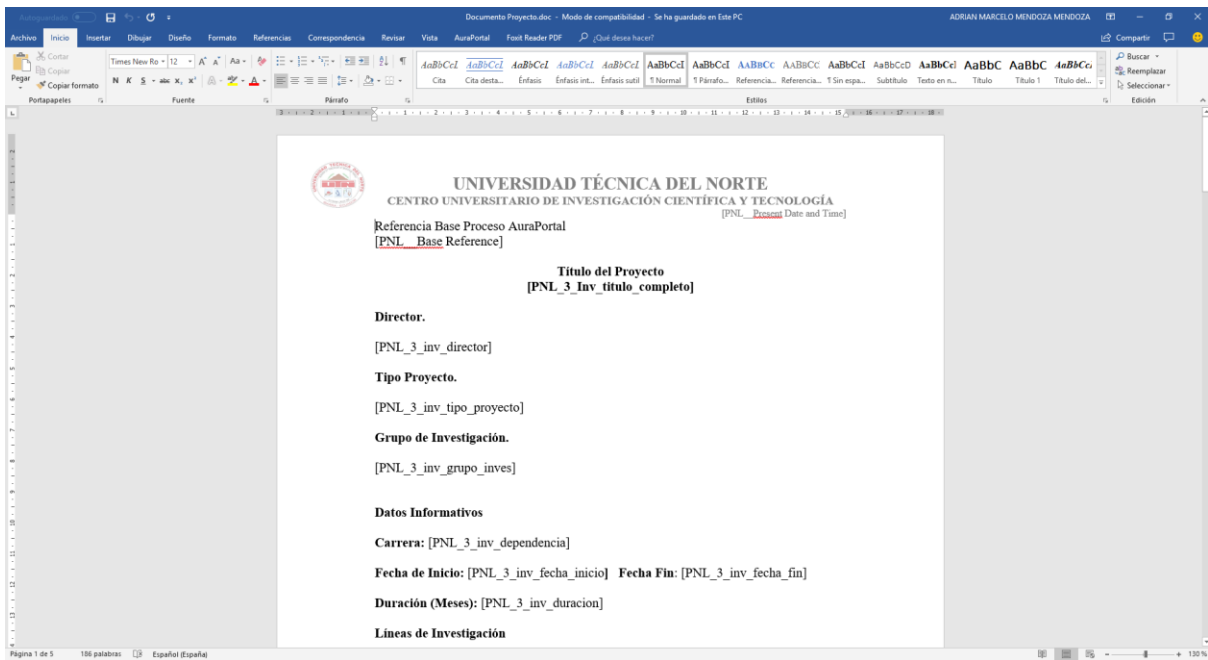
Autoguardado Documento Proyecto.doc - Modo de compatibilidad - Se ha guardado en Este PC ADRIAN MARCELO MENDOZA MENDOZA

Archivo Inicio Insertar Dibujar Diseño Formato Referencias Correspondencia Revisar Vista AuraPortal Foxit Reader PDF ¿Qué desea hacer? Compartir

Cortar Copiar Pegar Copiar formato Portapapeles Times New Ro 12 Fuente Párrafo

AaBbCcI Cita AaBbCcI Cita desta... AaBbCcI Énfasis AaBbCcI Énfasis int... AaBbCcI Énfasis sutil AaBbCcI ¶ Normal AaBbCcI ¶ Párrafo... AaBbCc Referencia... AaBbCc Referencia... AaBbCcI ¶ Sin espa... AaBbCcD Subtítulo AaBbCcl Texto en n... AaBbC Título AaBbC Título 1 AaBbCc Título del... Estilos

Buscar Reemplazar Seleccionar Edición

UNIVERSIDAD TÉCNICA DEL NORTE
CENTRO UNIVERSITARIO DE INVESTIGACIÓN CIENTÍFICA Y TECNOLOGÍA
[PNL_Present Date and Time]

Referencia Base Proceso AuraPortal
[PNL_Base Reference]

Título del Proyecto
[PNL_3_Inv_titulo_completo]

Director.

[PNL_3_inv_director]

Tipo Proyecto.

[PNL_3_inv_tipo_proyecto]

Grupo de Investigación.

[PNL_3_inv_grupo_inves]

Datos Informativos

Carrera: [PNL_3_inv_dependencia]

Fecha de Inicio: [PNL_3_inv_fecha_inicio] Fecha Fin: [PNL_3_inv_fecha_fin]

Duración (Meses): [PNL_3_inv_duracion]

Líneas de Investigación

Página 1 de 5 186 palabras Español (España) 130 %